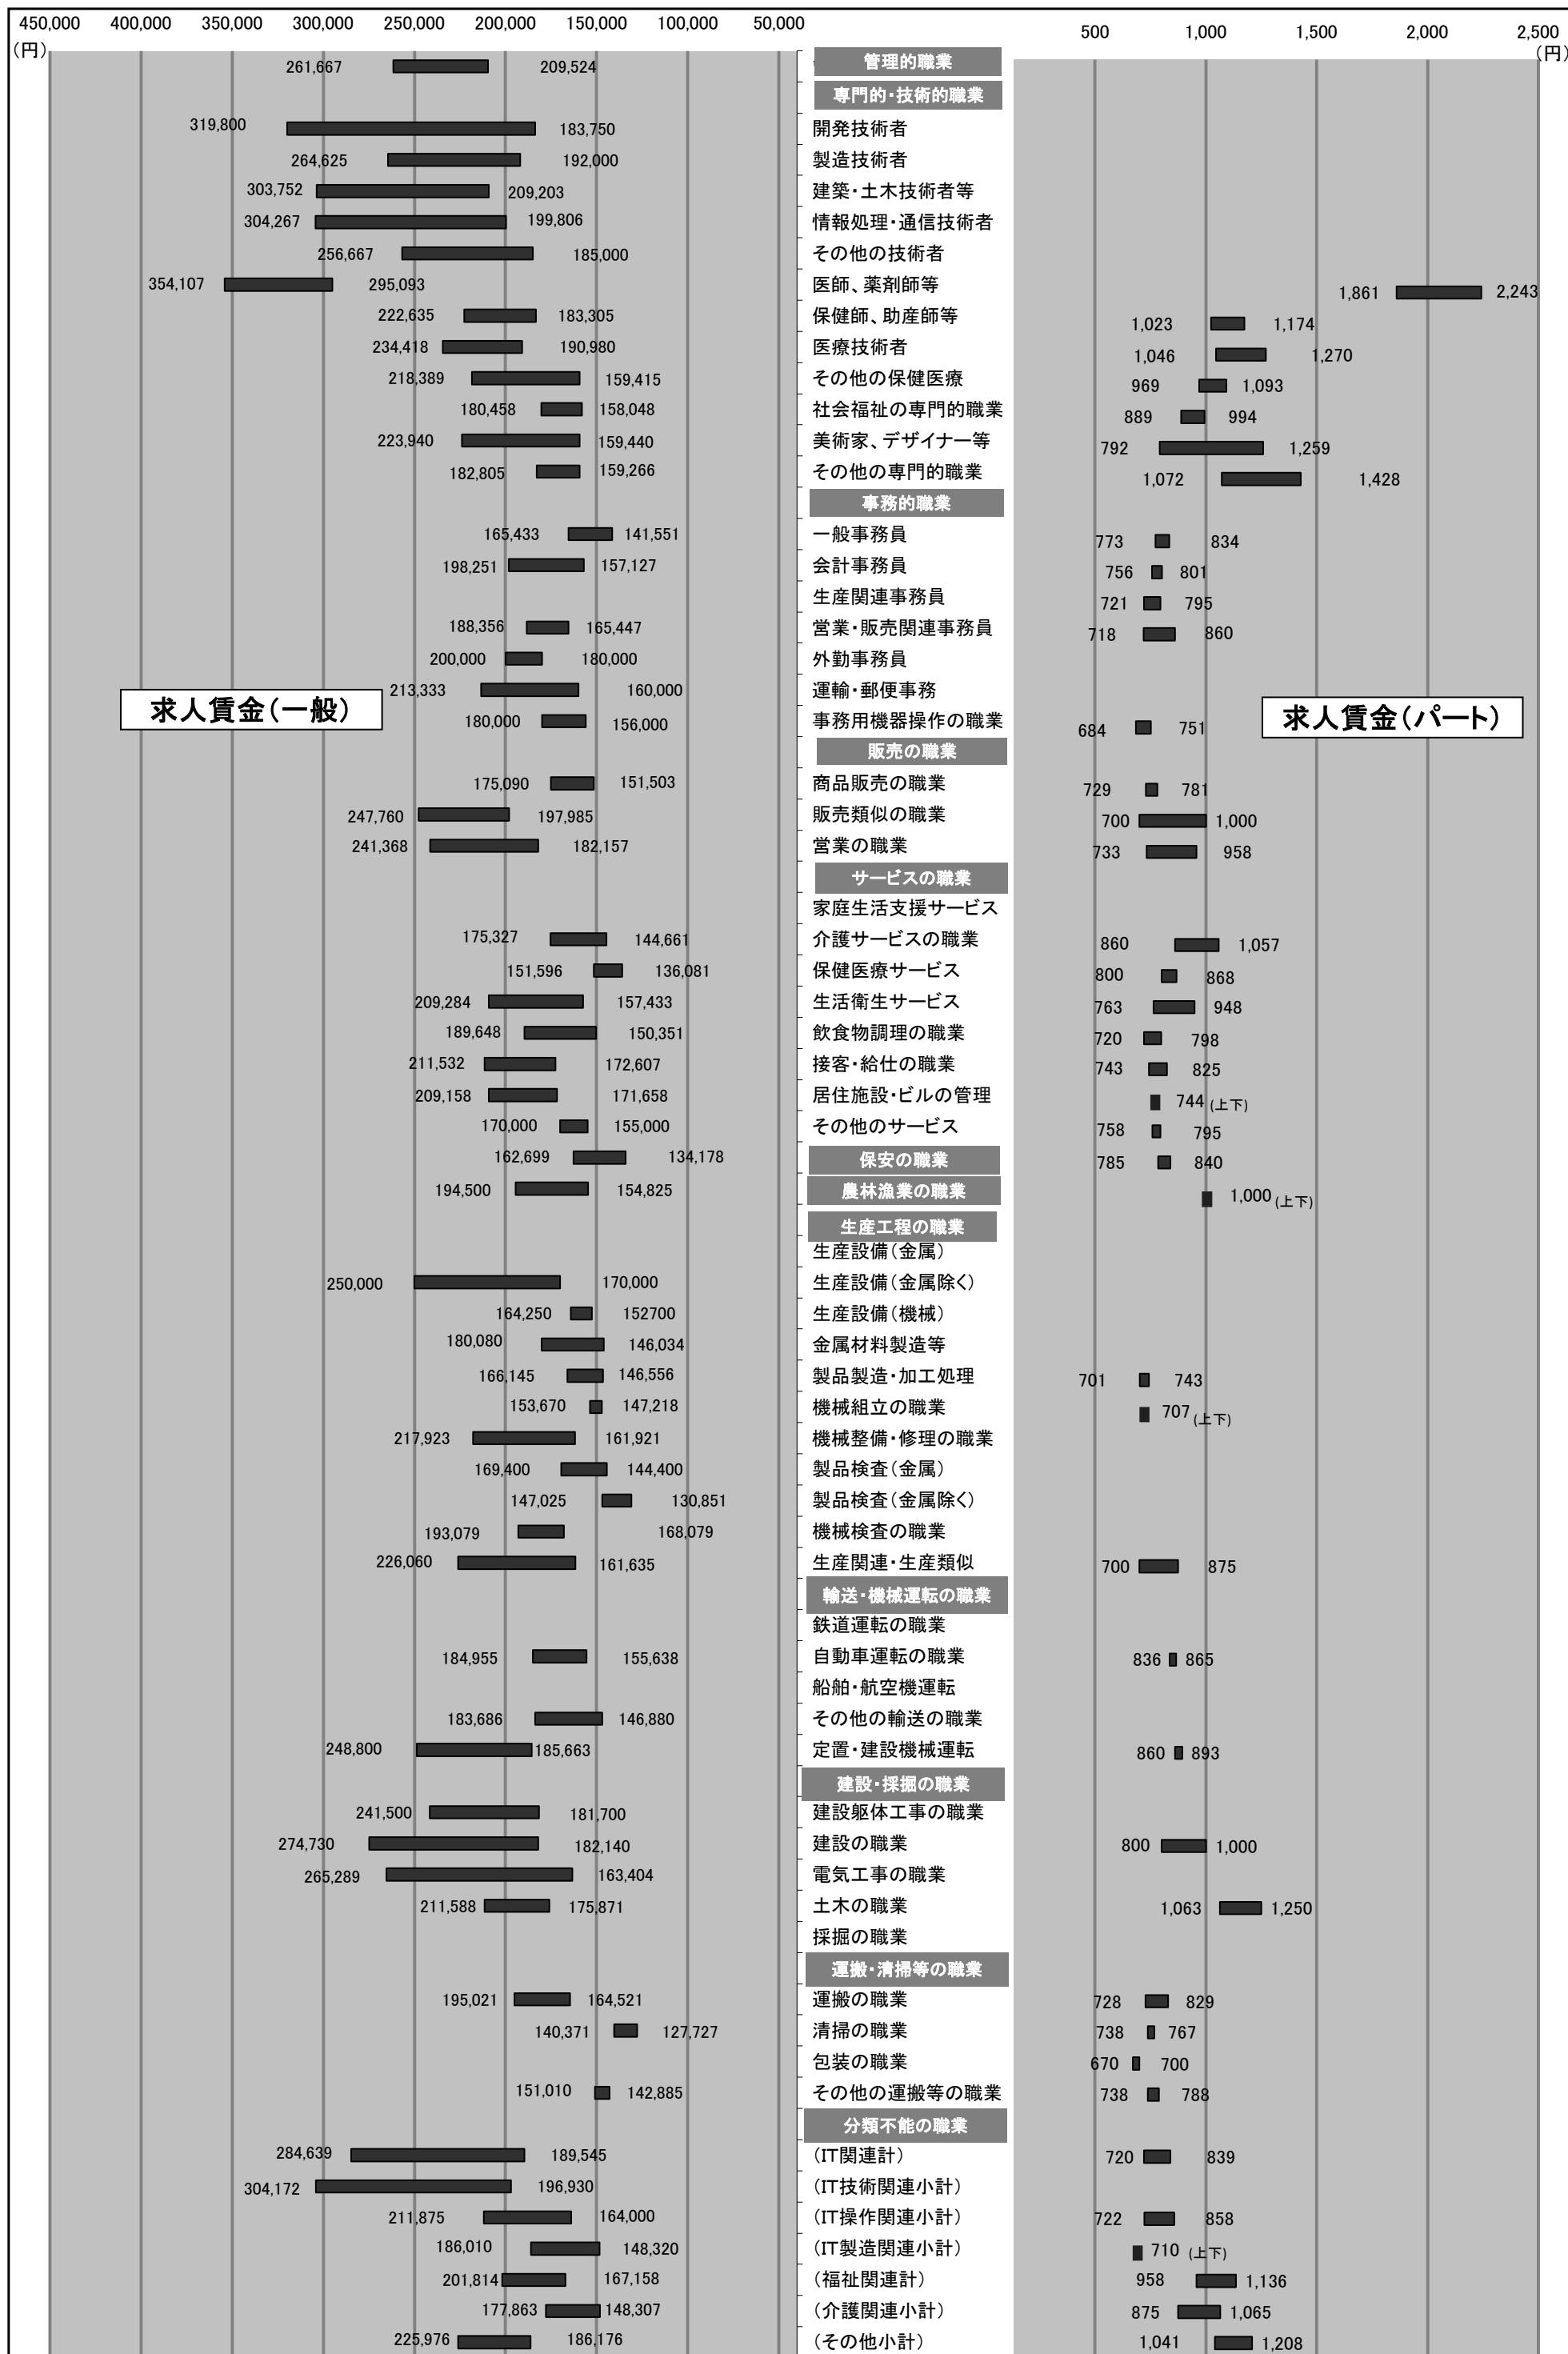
450,000 400,000 350,000 300,000 250,000 200,000 150,000 100,000 50,000
(円)

500 1,000 1,500 2,000 2,500
(円)

求人賃金(一般)

求人賃金(パート)

| 一般 上限 | 一般 下限 | 職業 | パート 下限 | パート 上限 |
|---|---|---|---|---|
| 261,667 | 209,524 | 管理的職業 | | |
| | | 専門的・技術的職業 | | |
| 319,800 | 183,750 | 開発技術者 | | |
| 264,625 | 192,000 | 製造技術者 | | |
| 303,752 | 209,203 | 建築・土木技術者等 | | |
| 304,267 | 199,806 | 情報処理・通信技術者 | | |
| 256,667 | 185,000 | その他の技術者 | | |
| 354,107 | 295,093 | 医師、薬剤師等 | 1,861 | 2,243 |
| 222,635 | 183,305 | 保健師、助産師等 | 1,023 | 1,174 |
| 234,418 | 190,980 | 医療技術者 | 1,046 | 1,270 |
| 218,389 | 159,415 | その他の保健医療 | 969 | 1,093 |
| 180,458 | 158,048 | 社会福祉の専門的職業 | 889 | 994 |
| 223,940 | 159,440 | 美術家、デザイナー等 | 792 | 1,259 |
| 182,805 | 159,266 | その他の専門的職業 | 1,072 | 1,428 |
| | | 事務的職業 | | |
| 165,433 | 141,551 | 一般事務員 | 773 | 834 |
| 198,251 | 157,127 | 会計事務員 | 756 | 801 |
| | | 生産関連事務員 | 721 | 795 |
| 188,356 | 165,447 | 営業・販売関連事務員 | 718 | 860 |
| 200,000 | 180,000 | 外勤事務員 | | |
| 213,333 | 160,000 | 運輸・郵便事務 | | |
| 180,000 | 156,000 | 事務用機器操作の職業 | 684 | 751 |
| | | 販売の職業 | | |
| 175,090 | 151,503 | 商品販売の職業 | 729 | 781 |
| 247,760 | 197,985 | 販売類似の職業 | 700 | 1,000 |
| 241,368 | 182,157 | 営業の職業 | 733 | 958 |
| | | サービスの職業 | | |
| | | 家庭生活支援サービス | | |
| 175,327 | 144,661 | 介護サービスの職業 | 860 | 1,057 |
| 151,596 | 136,081 | 保健医療サービス | 800 | 868 |
| 209,284 | 157,433 | 生活衛生サービス | 763 | 948 |
| 189,648 | 150,351 | 飲食物調理の職業 | 720 | 798 |
| 211,532 | 172,607 | 接客・給仕の職業 | 743 | 825 |
| 209,158 | 171,658 | 居住施設・ビルの管理 | 744 (上下) | |
| 170,000 | 155,000 | その他のサービス | 758 | 795 |
| 162,699 | 134,178 | 保安の職業 | 785 | 840 |
| 194,500 | 154,825 | 農林漁業の職業 | 1,000 (上下) | |
| | | 生産工程の職業 | | |
| | | 生産設備(金属) | | |
| 250,000 | 170,000 | 生産設備(金属除く) | | |
| 164,250 | 152700 | 生産設備(機械) | | |
| 180,080 | 146,034 | 金属材料製造等 | | |
| 166,145 | 146,556 | 製品製造・加工処理 | 701 | 743 |
| 153,670 | 147,218 | 機械組立の職業 | 707 (上下) | |
| 217,923 | 161,921 | 機械整備・修理の職業 | | |
| 169,400 | 144,400 | 製品検査(金属) | | |
| 147,025 | 130,851 | 製品検査(金属除く) | | |
| 193,079 | 168,079 | 機械検査の職業 | | |
| 226,060 | 161,635 | 生産関連・生産類似 | 700 | 875 |
| | | 輸送・機械運転の職業 | | |
| | | 鉄道運転の職業 | | |
| 184,955 | 155,638 | 自動車運転の職業 | 836 | 865 |
| | | 船舶・航空機運転 | | |
| 183,686 | 146,880 | その他の輸送の職業 | | |
| 248,800 | 185,663 | 定置・建設機械運転 | 860 | 893 |
| | | 建設・採掘の職業 | | |
| 241,500 | 181,700 | 建設躯体工事の職業 | | |
| 274,730 | 182,140 | 建設の職業 | 800 | 1,000 |
| 265,289 | 163,404 | 電気工事の職業 | | |
| 211,588 | 175,871 | 土木の職業 | 1,063 | 1,250 |
| | | 採掘の職業 | | |
| | | 運搬・清掃等の職業 | | |
| 195,021 | 164,521 | 運搬の職業 | 728 | 829 |
| 140,371 | 127,727 | 清掃の職業 | 738 | 767 |
| | | 包装の職業 | 670 | 700 |
| 151,010 | 142,885 | その他の運搬等の職業 | 738 | 788 |
| | | 分類不能の職業 | | |
| 284,639 | 189,545 | (IT関連計) | 720 | 839 |
| 304,172 | 196,930 | (IT技術関連小計) | | |
| 211,875 | 164,000 | (IT操作関連小計) | 722 | 858 |
| 186,010 | 148,320 | (IT製造関連小計) | 710 (上下) | |
| 201,814 | 167,158 | (福祉関連計) | 958 | 1,136 |
| 177,863 | 148,307 | (介護関連小計) | 875 | 1,065 |
| 225,976 | 186,176 | (その他小計) | 1,041 | 1,208 |